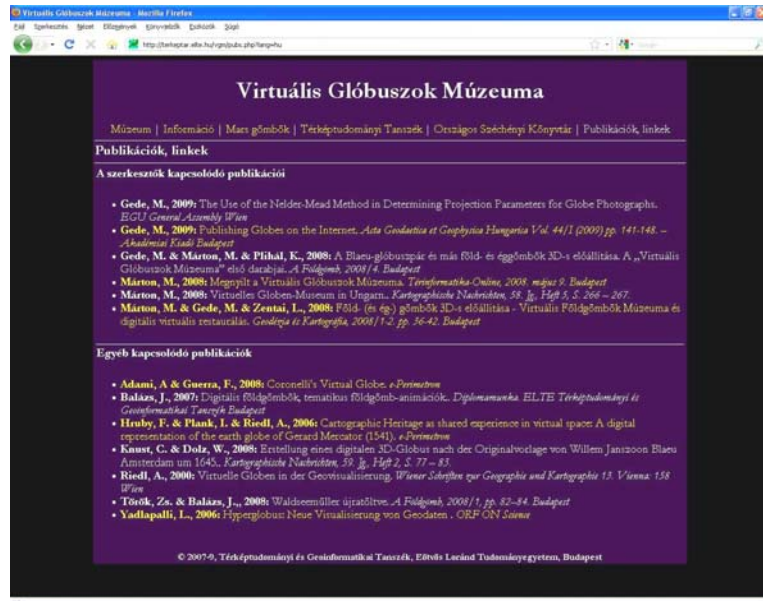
Virtuális Glóbuszok Múzeuma - Mozilla Firefox
Fájl Szerkesztés Nézet Előzmények Könyvjelzők Eszközök Súgó
http://terkeptar.elte.hu/vgm/pubs.php?lang=hu

Virtuális Glóbuszok Múzeuma

Múzeum | Információ | Mars gömbök | Térképtudományi Tanszék | Országos Széchényi Könyvtár | Publikációk, linkek

Publikációk, linkek

A szerkesztők kapcsolódó publikációi

- Gede, M., 2009: The Use of the Nelder-Mead Method in Determining Projection Parameters for Globe Photographs. EGU General Assembly Wien
- Gede, M., 2009: Publishing Globes on the Internet. Acta Geodaetica et Geophysica Hungarica Vol. 44/1 (2009) pp. 141-148. – Akadémiai Kiadó Budapest
- Gede, M. & Márton, M. & Plihál, K., 2008: A Blaeu-glóbuszpár és más föld- és éggömbök 3D-s előállítása. A „Virtuális Glóbuszok Múzeuma" első darabjai. A Földgömb, 2008/4. Budapest
- Márton, M., 2008: Megnyílt a Virtuális Glóbuszok Múzeuma. Térinformatika-Online, 2008. május 9. Budapest
- Márton, M., 2008: Virtuelles Globen-Museum in Ungarn.. Kartographische Nachrichten, 58. Jg., Heft 5, S. 266 – 267.
- Márton, M. & Gede, M. & Zentai, L., 2008: Föld- (és ég-) gömbök 3D-s előállítása - Virtuális Földgömbök Múzeuma és digitális virtuális restaurálás. Geodézia és Kartográfia, 2008/1-2. pp. 36-42. Budapest

Egyéb kapcsolódó publikációk

- Adami, A & Guerra, F., 2008: Coronelli's Virtual Globe. e-Perimetron
- Balázs, J., 2007: Digitális földgömbök, tematikus földgömb-animációk.. Diplomamunka. ELTE Térképtudományi és Geoinformatikai Tanszék Budapest
- Hruby, F. & Plank, I. & Riedl, A., 2006: Cartographic Heritage as shared experience in virtual space: A digital representation of the earth globe of Gerard Mercator (1541). e-Perimetron
- Knust, C. & Dolz, W., 2008: Erstellung eines digitalen 3D-Globus nach der Originalvorlage von Willem Janszoon Blaeu Amsterdam um 1645.. Kartographische Nachrichten, 58. Jg., Heft 2, S. 77 – 83.
- Riedl, A., 2000: Virtuelle Globen in der Geovisualisierung. Wiener Schriften zur Geographie und Kartographie 13. Vienna: 158 Wien
- Török, Zs. & Balázs, J., 2008: Waldseemüller újratöltve. A Földgömb, 2008/1, pp. 82–84. Budapest
- Yadlapalli, L., 2006: Hyperglobus: Neue Visualisierung von Geodaten . ORF ON Science

© 2007-9, Térképtudományi és Geoinformatikai Tanszék, Eötvös Loránd Tudományegyetem, Budapest